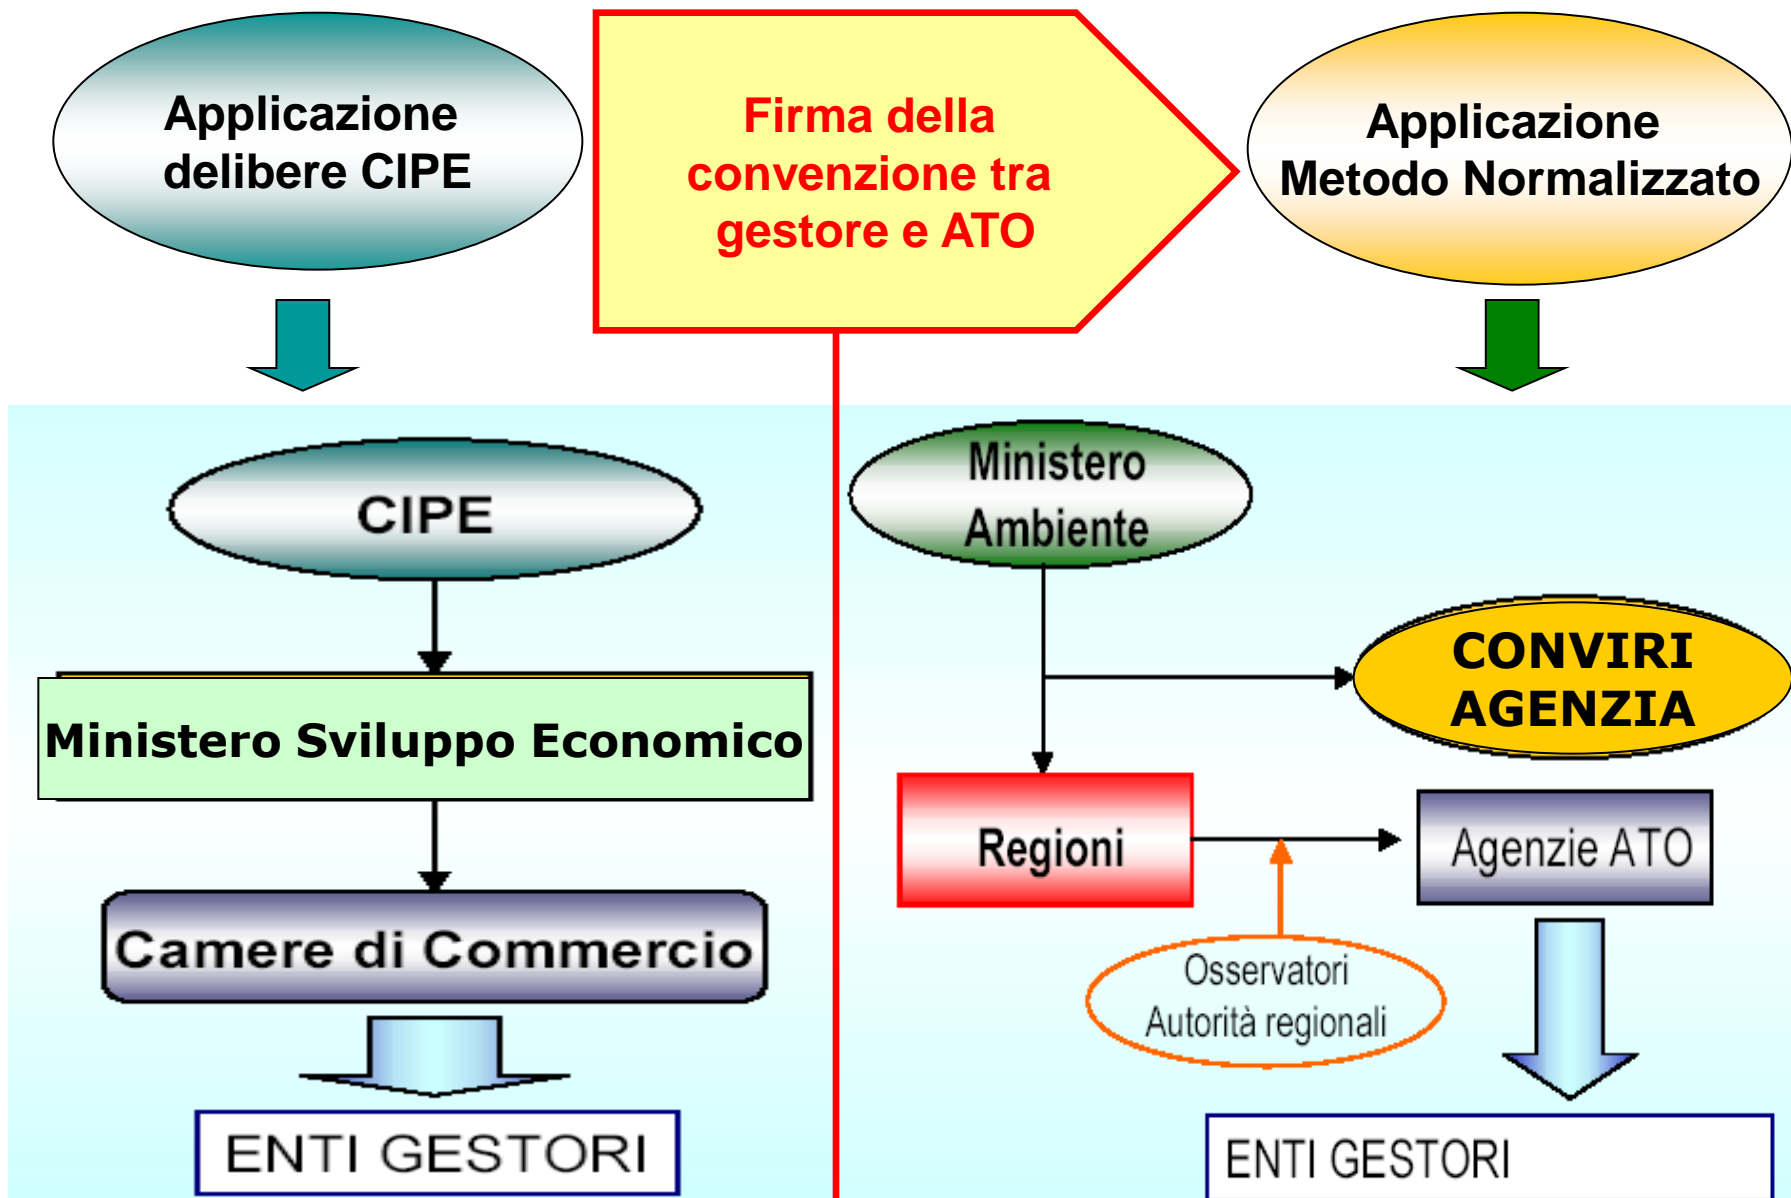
Applicazione delibere CIPE

Firma della convenzione tra gestore e ATO

Applicazione Metodo Normalizzato

CIPE

Ministero Sviluppo Economico

Camere di Commercio

ENTI GESTORI

Ministero Ambiente

CONVIRI AGENZIA

Regioni

Agenzie ATO

Osservatori Autorità regionali

ENTI GESTORI